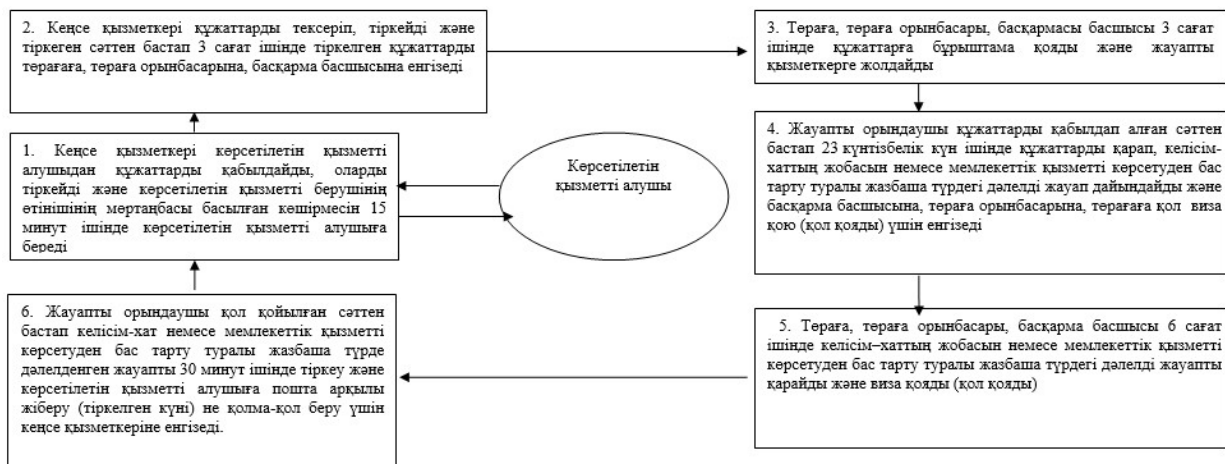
2. Кеңсе қызметкері құжаттарды тексеріп, тіркейді және тіркеген сәттен бастап 3 сағат ішінде тіркелген құжаттарды төрағаға, төраға орынбасарына, басқарма басшысына енгізеді

3. Төраға, төраға орынбасары, басқармасы басшысы 3 сағат ішінде құжаттарға бұрыштама қояды және жауапты қызметкерге жолдайды

1. Кеңсе қызметкері көрсетілетін қызметті алушыдан құжаттарды қабылдайды, оларды тіркейді және көрсетілетін қызметті берушінің өтінішінің мөртаңбасы басылған көшірмесін 15 минут ішінде көрсетілетін қызметті алушыға береді

Көрсетілетін қызметті алушы

4. Жауапты орындаушы құжаттарды қабылдап алған сәттен бастап 23 күнтізбелік күн ішінде құжаттарды қарап, келісім-хаттың жобасын немесе мемлекеттік қызметті көрсетуден бас тарту туралы жазбаша түрдегі дәлелді жауап дайындайды және басқарма басшысына, төраға орынбасарына, төрағаға қол виза қою (қол қояды) үшін енгізеді

6. Жауапты орындаушы қол қойылған сәттен бастап келісім-хат немесе мемлекеттік қызметті көрсетуден бас тарту туралы жазбаша түрде дәлелденген жауапты 30 минут ішінде тіркеу және көрсетілетін қызметті алушыға пошта арқылы жіберу (тіркелген күні) не қолма-қол беру үшін кеңсе қызметкеріне енгізеді.

5. Төраға, төраға орынбасары, басқарма басшысы 6 сағат ішінде келісім–хаттың жобасын немесе мемлекеттік қызметті көрсетуден бас тарту туралы жазбаша түрдегі дәлелді жауапты қарайды және виза қояды (қол қояды)